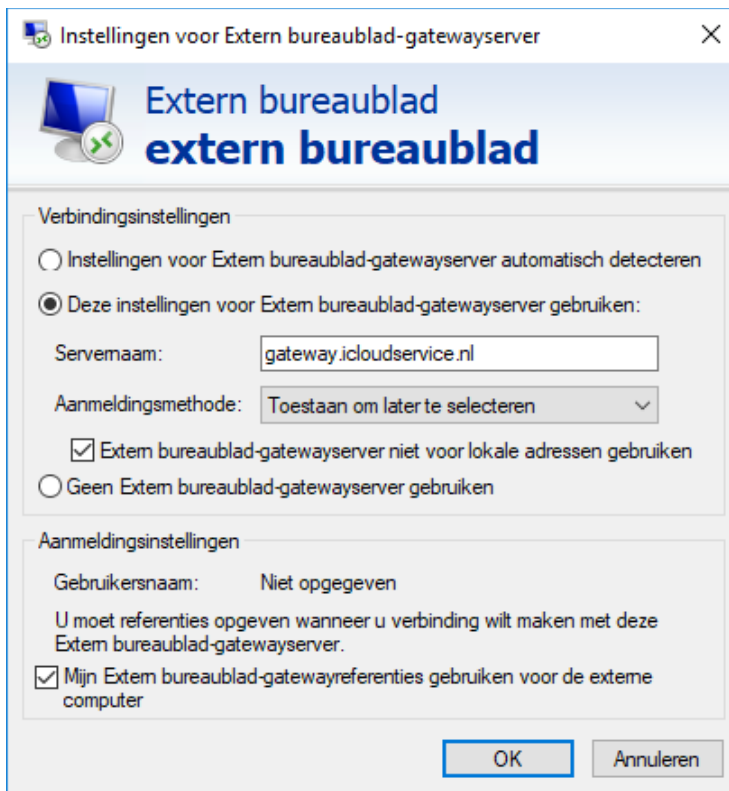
Instellingen voor Extern bureaublad-gatewayserver

Extern bureaublad
extern bureaublad

Verbindingsinstellingen

Instellingen voor Extern bureaublad-gatewayserver automatisch detecteren

Deze instellingen voor Extern bureaublad-gatewayserver gebruiken:

Servernaam: gateway.icloudservice.nl

Aanmeldingsmethode: Toestaan om later te selecteren

Extern bureaublad-gatewayserver niet voor lokale adressen gebruiken

Geen Extern bureaublad-gatewayserver gebruiken

Aanmeldingsinstellingen

Gebruikersnaam: Niet opgegeven

U moet referenties opgeven wanneer u verbinding wilt maken met deze Extern bureaublad-gatewayserver.

Mijn Extern bureaublad-gatewayreferenties gebruiken voor de externe computer

OK

Annuleren